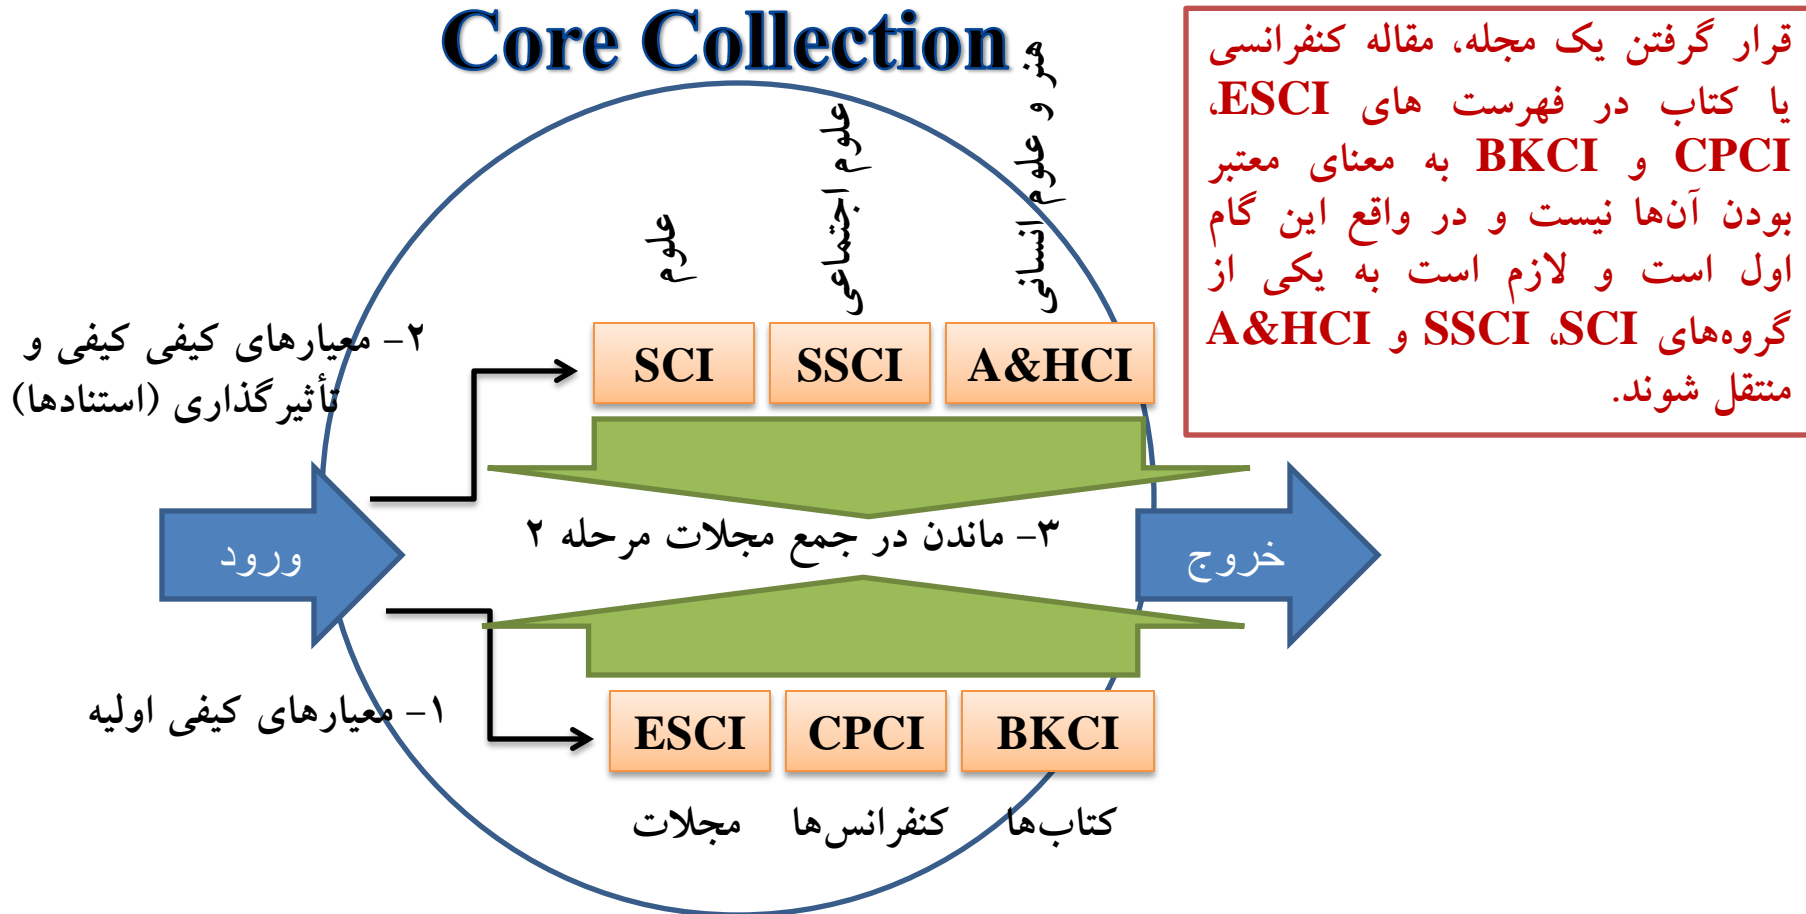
Core Collection

قرار گرفتن یک مجله، مقاله کنفرانسی یا کتاب در فهرست های ESCI، CPCI و BKCI به معنای معتبر بودن آنها نیست و در واقع این گام اول است و لازم است به یکی از گروه‌های SCI، SSCI و A&HCI منتقل شوند.

علوم

علوم اجتماعی

هنر و علوم انسانی

۲- معیارهای کیفی کیفی و تأثیرگذاری (استنادها)

SCI

SSCI

A&HCI

ورود

۳- ماندن در جمع مجلات مرحله ۲

خروج

۱- معیارهای کیفی اولیه

ESCI

CPCI

BKCI

مجلات

کنفرانس‌ها

کتاب‌ها